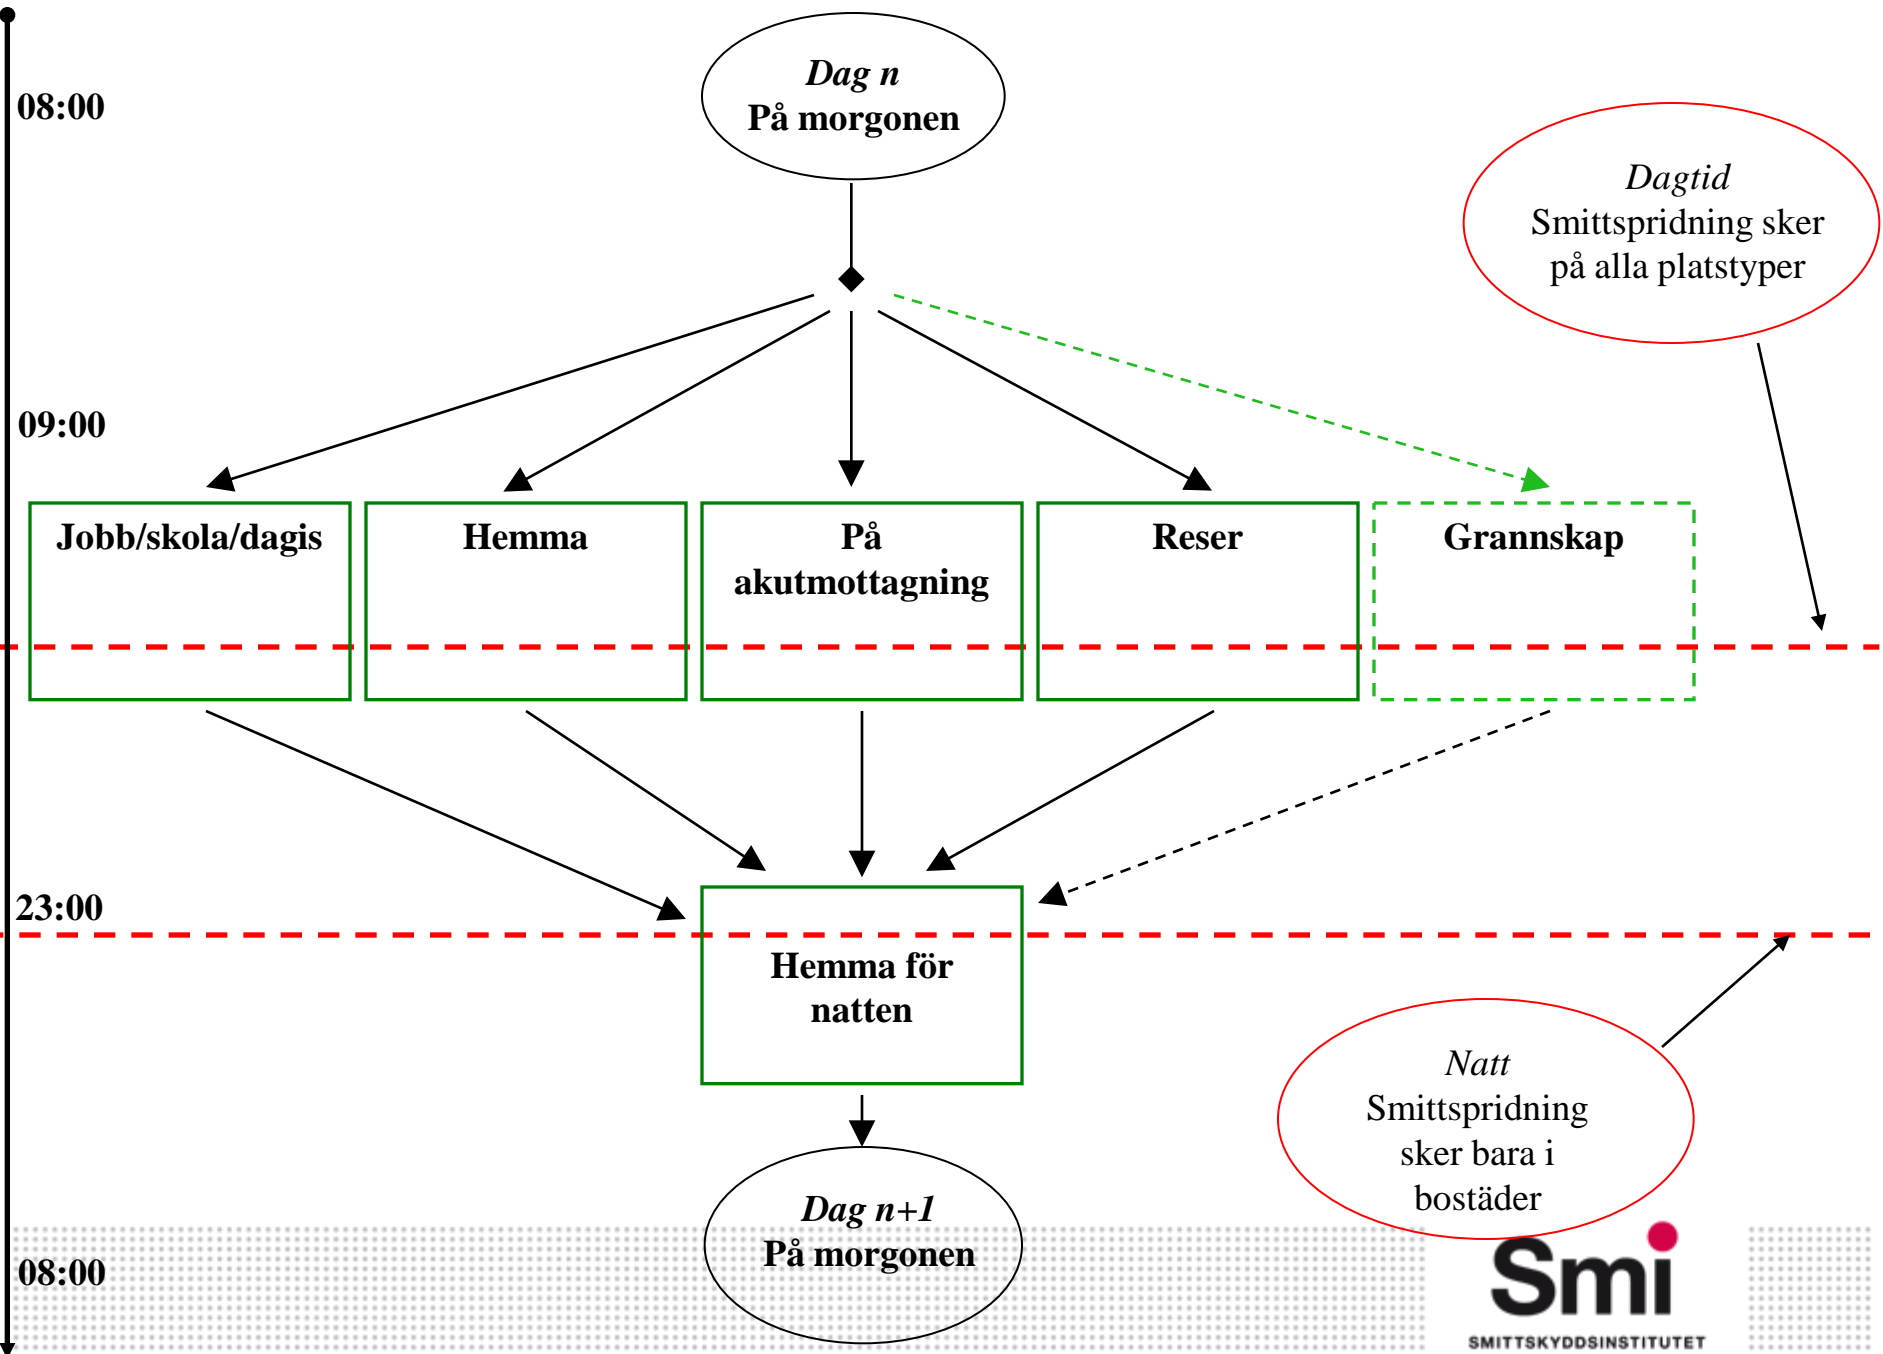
08:00

Dag n
På morgonen

Dagtid
Smittspridning sker på alla platstyper

09:00

Jobb/skola/dagis

Hemma

På akutmottagning

Reser

Grannskap

23:00

Hemma för natten

Natt
Smittspridning sker bara i bostäder

08:00

Dag n+1
På morgonen

Smi
SMITTSKYDDSINSTITUTET